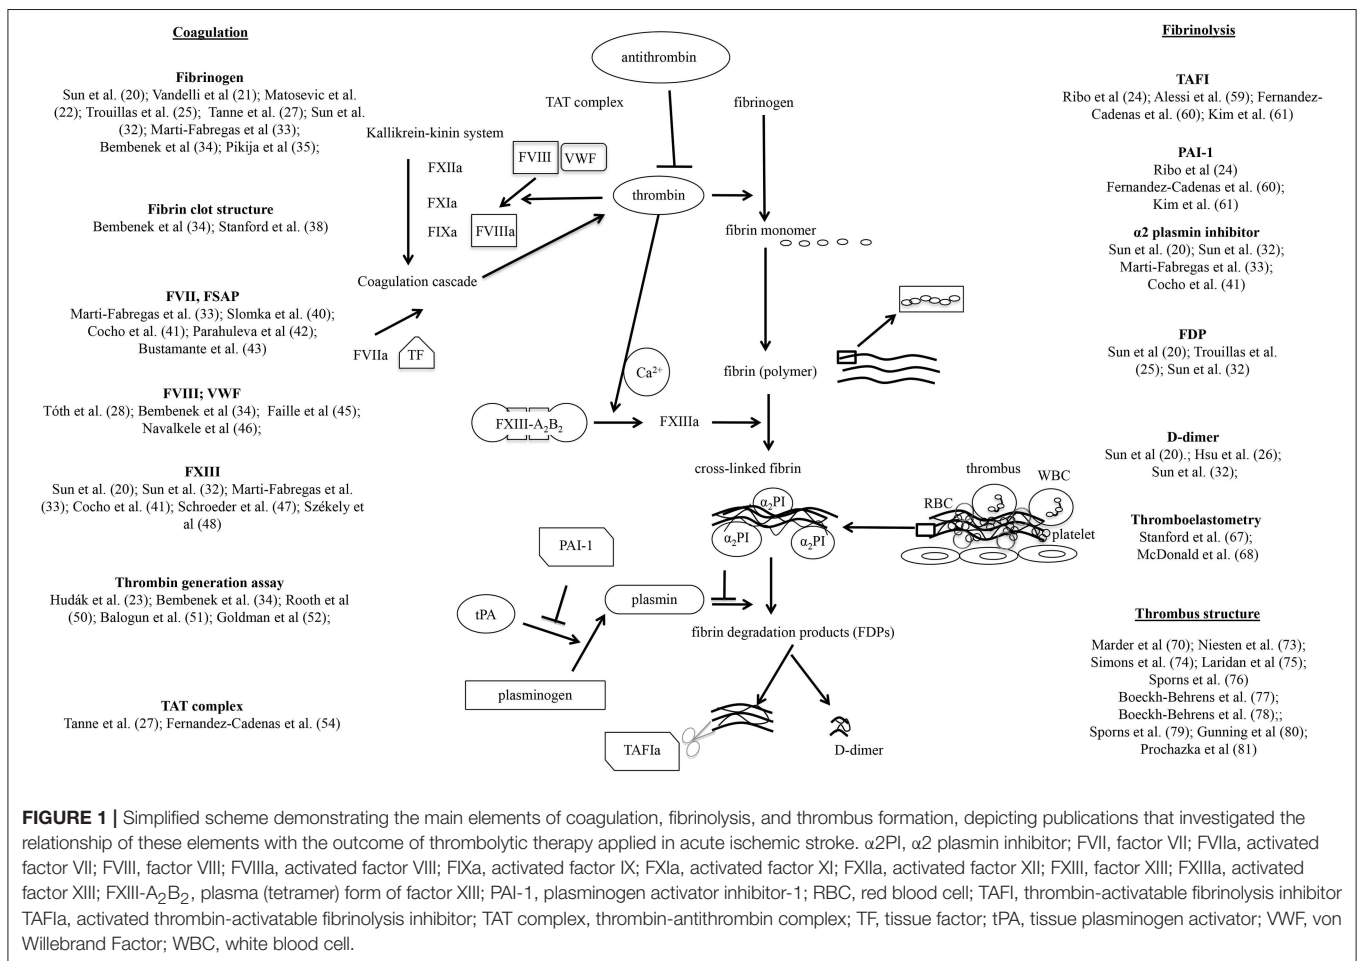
Coagulation

Fibrinogen
Sun et al. (20); Vandelli et al (21); Matosevic et al. (22); Trouillas et al. (25); Tanne et al. (27); Sun et al. (32); Marti-Fabregas et al (33); Bembenek et al (34); Pikija et al (35);

Fibrin clot structure
Bembenek et al (34); Stanford et al. (38)

FVII, FSAP
Marti-Fabregas et al. (33); Slomka et al. (40); Cocho et al. (41); Parahuleva et al (42); Bustamante et al. (43)

FVIII; VWF
Tóth et al. (28); Bembenek et al (34); Faille et al (45); Navalkele et al (46);

FXIII
Sun et al. (20); Sun et al. (32); Marti-Fabregas et al. (33); Cocho et al. (41); Schroeder et al. (47); Székely et al (48)

Thrombin generation assay
Hudák et al. (23); Bembenek et al. (34); Rooth et al (50); Balogun et al. (51); Goldman et al (52);

TAT complex
Tanne et al. (27); Fernandez-Cadenas et al. (54)

antithrombin

TAT complex

Kallikrein-kinin system

FXIIa

FVIII

VWF

FXIa

FIXa

FVIIIa

thrombin

fibrinogen

fibrin monomer

Coagulation cascade

FVIIa

TF

$Ca^{2+}$

fibrin (polymer)

FXIII-$A_2B_2$

FXIIIa

cross-linked fibrin

thrombus

WBC

RBC

$\alpha_2PI$

$\alpha_2PI$

$\alpha_2PI$

platelet

PAI-1

tPA

plasmin

plasminogen

fibrin degradation products (FDPs)

TAFIa

D-dimer

Fibrinolysis

TAFI
Ribo et al (24); Alessi et al. (59); Fernandez-Cadenas et al. (60); Kim et al. (61)

PAI-1
Ribo et al (24)
Fernandez-Cadenas et al. (60);
Kim et al. (61)

α2 plasmin inhibitor
Sun et al. (20); Sun et al. (32);
Marti-Fabregas et al. (33);
Cocho et al. (41)

FDP
Sun et al (20); Trouillas et al. (25); Sun et al. (32)

D-dimer
Sun et al (20).; Hsu et al. (26);
Sun et al. (32);

Thromboelastometry
Stanford et al. (67);
McDonald et al. (68)

Thrombus structure

Marder et al (70); Niesten et al. (73); Simons et al. (74); Laridan et al (75); Sporns et al. (76)
Boeckh-Behrens et al. (77);
Boeckh-Behrens et al. (78);;
Sporns et al. (79); Gunning et al (80);
Prochazka et al (81)

FIGURE 1 | Simplified scheme demonstrating the main elements of coagulation, fibrinolysis, and thrombus formation, depicting publications that investigated the relationship of these elements with the outcome of thrombolytic therapy applied in acute ischemic stroke. α2PI, α2 plasmin inhibitor; FVII, factor VII; FVIIa, activated factor VII; FVIII, factor VIII; FVIIIa, activated factor VIII; FIXa, activated factor IX; FXIa, activated factor XI; FXIIa, activated factor XII; FXIII, factor XIII; FXIIIa, activated factor XIII; FXIII-$A_2B_2$, plasma (tetramer) form of factor XIII; PAI-1, plasminogen activator inhibitor-1; RBC, red blood cell; TAFI, thrombin-activatable fibrinolysis inhibitor TAFIa, activated thrombin-activatable fibrinolysis inhibitor; TAT complex, thrombin-antithrombin complex; TF, tissue factor; tPA, tissue plasminogen activator; VWF, von Willebrand Factor; WBC, white blood cell.